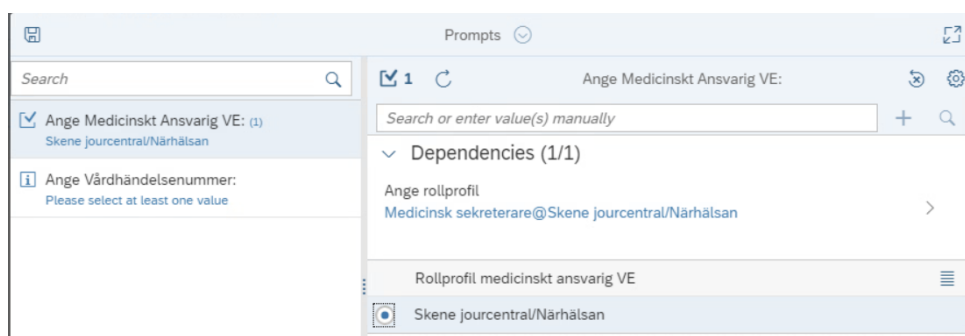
Prompts

Search

Ange Medicinskt Ansvarig VE: (1)
Skene jourcentral/Närhälsan

Ange Vårdhändelsenummer:
Please select at least one value

1

Ange Medicinskt Ansvarig VE:

Search or enter value(s) manually

Dependencies (1/1)

Ange rollprofil
Medicinsk sekreterare@Skene jourcentral/Närhälsan

Rollprofil medicinskt ansvarig VE

Skene jourcentral/Närhälsan